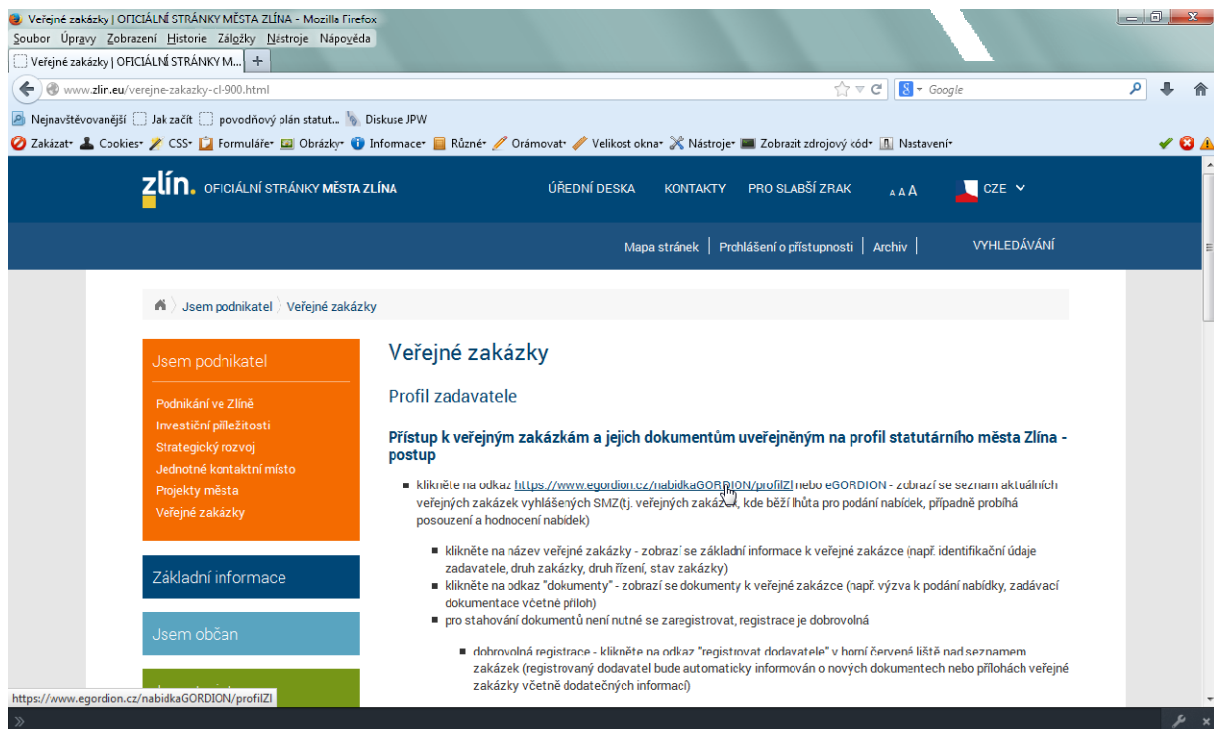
Veřejné zakázky | OFICIÁLNÍ STRÁNKY MĚSTA ZLÍNA - Mozilla Firefox

Soubor Úpravy Zobrazení Historie Záložky Nástroje Nápověda

Veřejné zakázky | OFICIÁLNÍ STRÁNKY M... +

www.zlin.eu/verejne-zakazky-cl-900.html

Google

Nejnavštěvovanější Jak začít povodňový plán statut... Diskuse JPW

Zakázat Cookies CSS Formuláře Obrázky Informace Různé Orámovat Velikost okna Nástroje Zobrazit zdrojový kód Nastavení

zlín. OFICIÁLNÍ STRÁNKY MĚSTA ZLÍNA

ÚŘEDNÍ DESKA KONTAKTY PRO SLABŠÍ ZRAK A A A CZE

Mapa stránek | Prohlášení o přístupnosti | Archiv | VYHLEDÁVÁNÍ

Jsem podnikatel Veřejné zakázky

Jsem podnikatel

Podnikání ve Zlíně
Investiční příležitosti
Strategický rozvoj
Jednotné kontaktní místo
Projekty města
Veřejné zakázky

Základní informace

Jsem občan

Veřejné zakázky

Profil zadavatele

Přístup k veřejným zakázkám a jejich dokumentům uveřejněným na profil statutárního města Zlína - postup

- klikněte na odkaz https://www.egordion.cz/nabidkaGORDION/profilZl nebo eGORDION - zobrazí se seznam aktuálních veřejných zakázek vyhlášených SMZ(tj. veřejných zakázek, kde běží lhůta pro podání nabídek, případně probíhá posouzení a hodnocení nabídek)

- klikněte na název veřejné zakázky - zobrazí se základní informace k veřejné zakázce (např. identifikační údaje zadavatele, druh zakázky, druh řízení, stav zakázky)
- klikněte na odkaz "dokumenty" - zobrazí se dokumenty k veřejné zakázce (např. výzva k podání nabídky, zadávací dokumentace včetně příloh)
- pro stahování dokumentů není nutné se zaregistrovat, registrace je dobrovolná

- dobrovolná registrace - klikněte na odkaz "registrovat dodavatele" v horní červené liště nad seznamem zakázek (registrovaný dodavatel bude automaticky informován o nových dokumentech nebo přílohách veřejné zakázky včetně dodatečných informací)

https://www.egordion.cz/nabidkaGORDION/profilZl